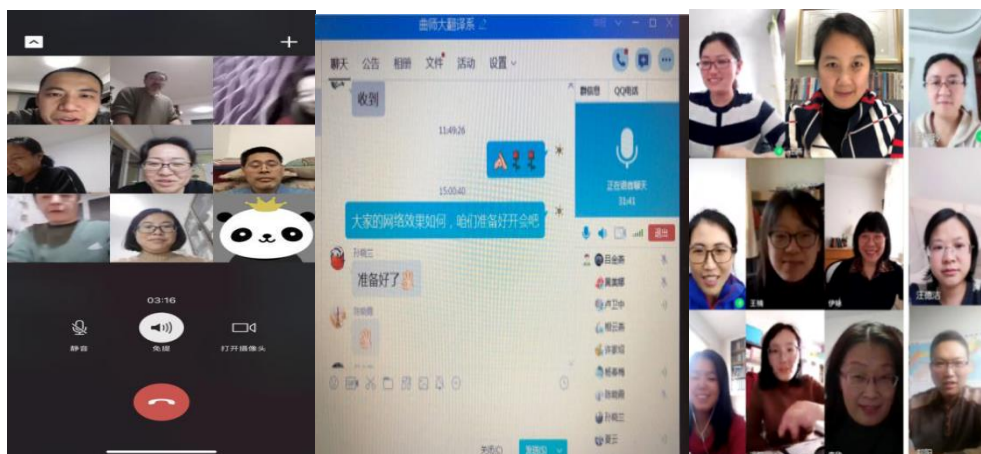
03:16

静音

免提

打开摄像头

曲师大翻译系

聊天 公告 相册 文件 活动 设置

收到

11:49:26

15:00:40

大家的网络效果如何，咱们准备好开会吧

孙im三

准备好了

群信息 QQ电话

正在语音聊天

31:41

退出

关闭(C) 发送(S)

王瑞

伊娜

汪德浩